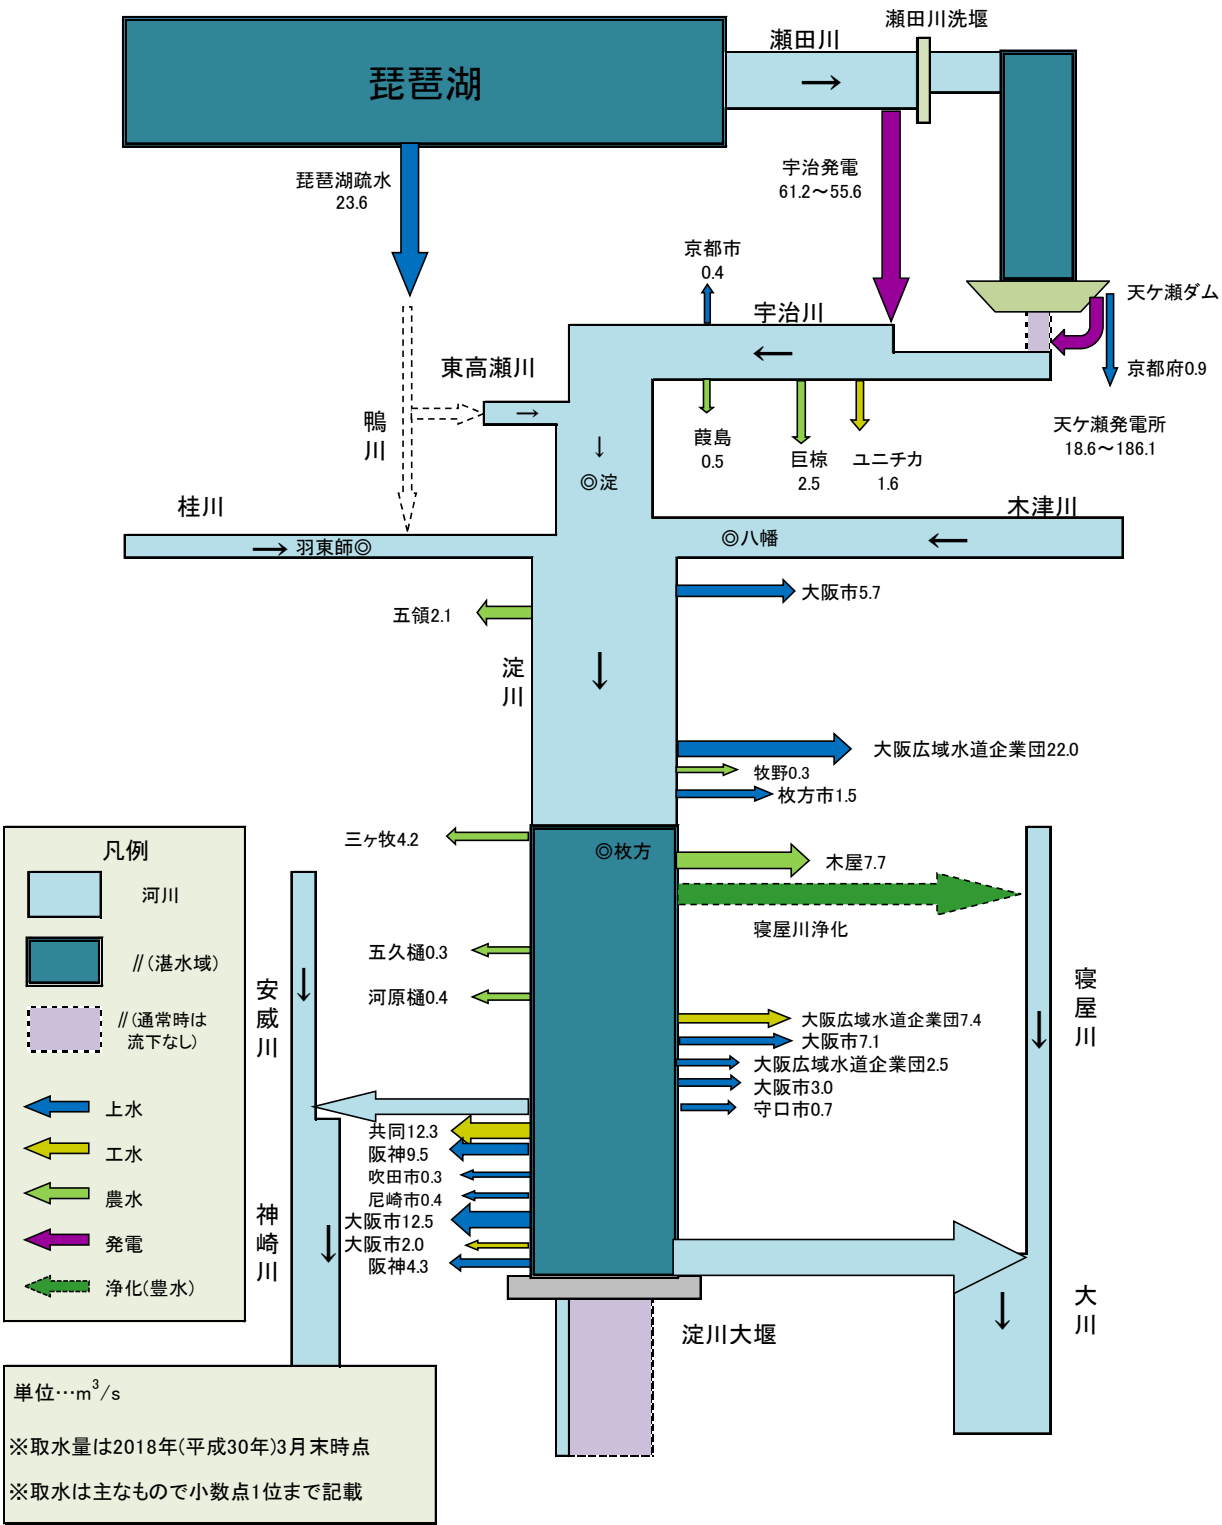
琵琶湖

瀬田川
→
瀬田川洗堰

宇治発電
61.2～55.6

琵琶湖疏水
23.6

京都市
0.4

宇治川
←

天ケ瀬ダム

京都府0.9

天ケ瀬発電所
18.6～186.1

東高瀬川
→

鴨
川

↓
◎淀

葭島
0.5

巨椋
2.5

ユニチカ
1.6

木津川
←
◎八幡

桂川
→ 羽東師◎

大阪市5.7

五領2.1

淀
川
↓

大阪広域水道企業団22.0
牧野0.3
枚方市1.5

三ケ牧4.2

◎枚方

木屋7.7

寝屋川浄化

凡例
河川
〃(湛水域)
〃(通常時は流下なし)
上水
工水
農水
発電
浄化(豊水)

安
威
川
↓

五久樋0.3
河原樋0.4

寝
屋
川
↓

大阪広域水道企業団7.4
大阪市7.1
大阪広域水道企業団2.5
大阪市3.0
守口市0.7

共同12.3
阪神9.5
吹田市0.3
尼崎市0.4
大阪市12.5
大阪市2.0
阪神4.3

神
崎
川
↓

淀川大堰

大
川
↓

単位…$m^3/s$

※取水量は2018年(平成30年)3月末時点

※取水は主なもので小数点1位まで記載